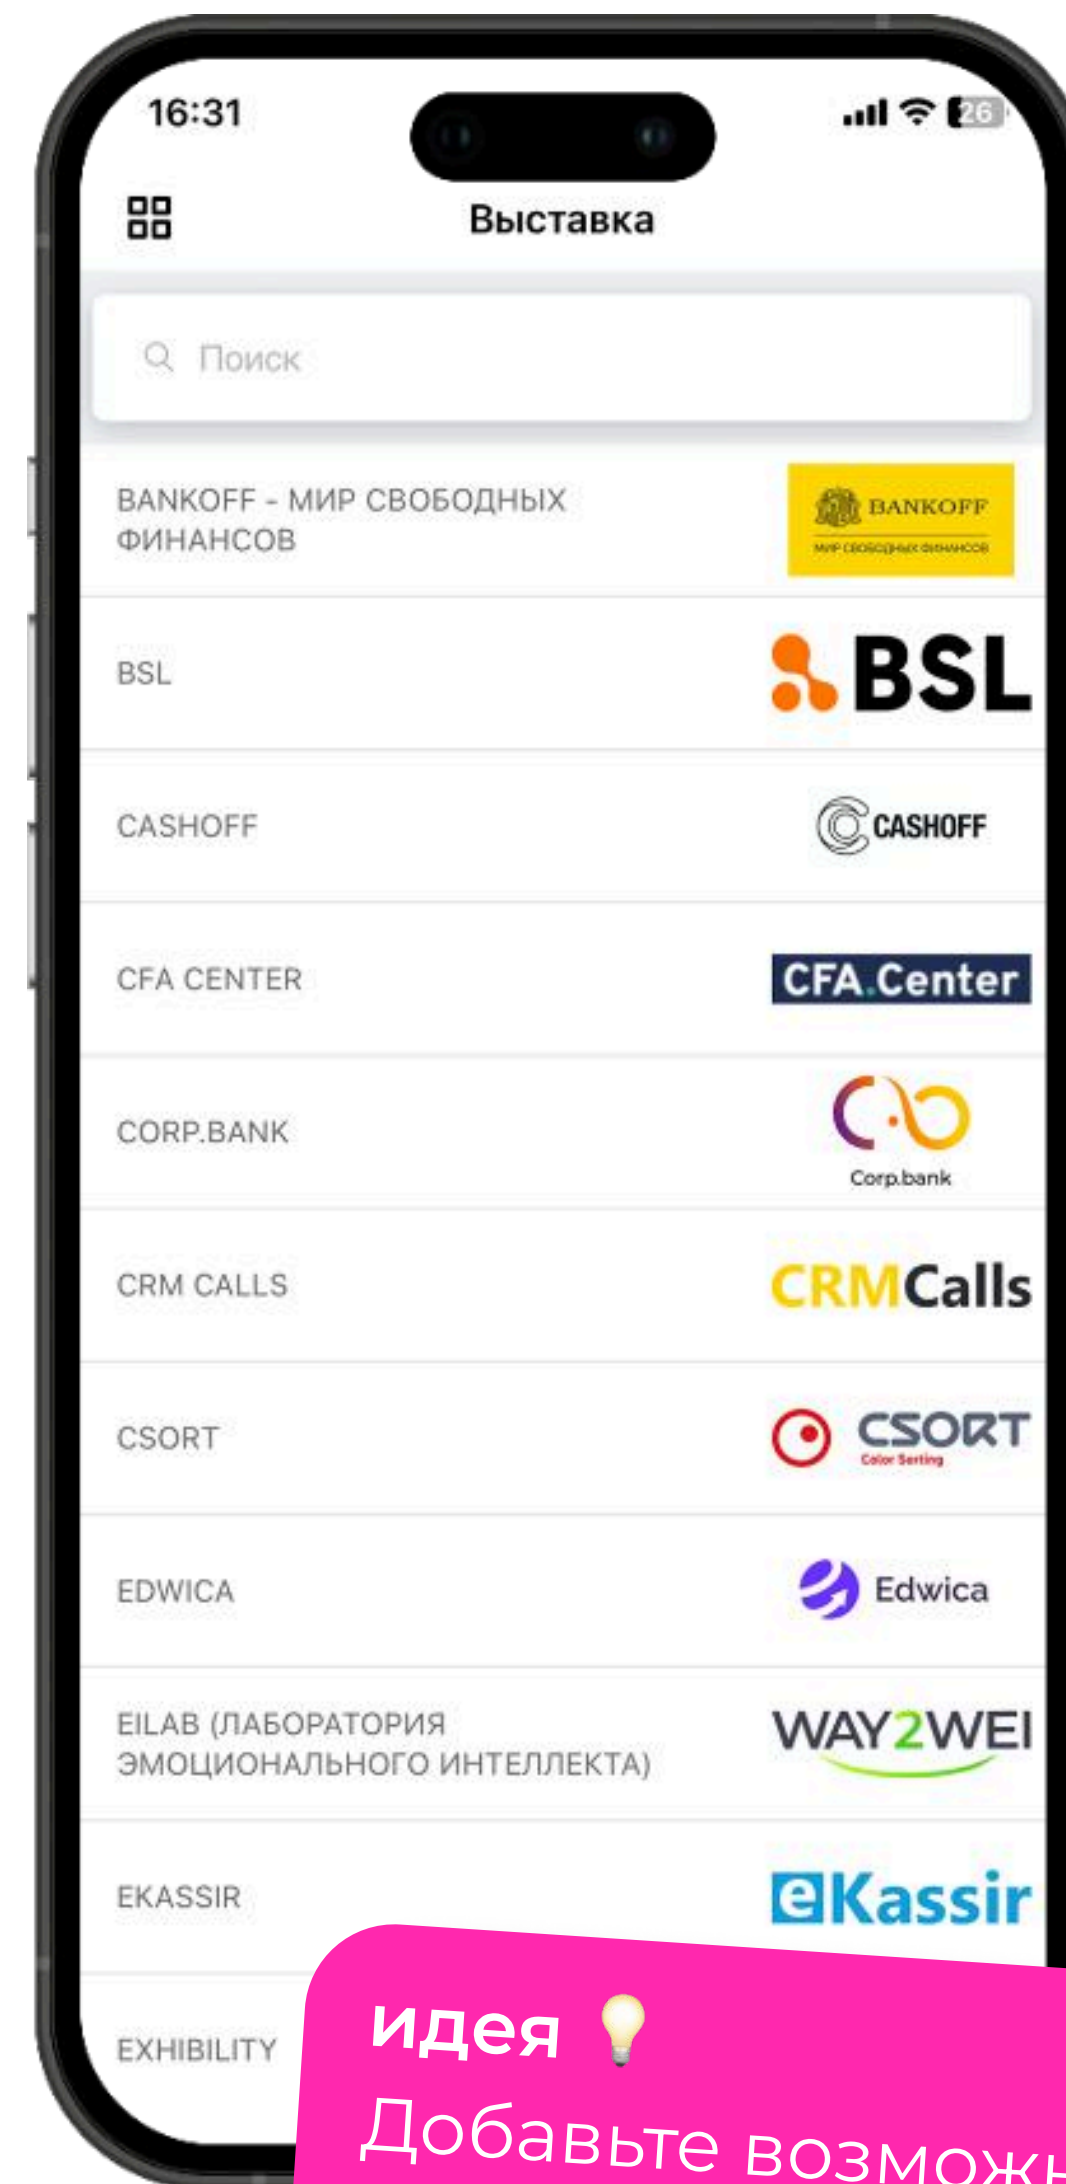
16:31

26

Выставка

Поиск

BANKOFF - МИР СВОБОДНЫХ ФИНАНСОВ

BANKOFF
МИР СВОБОДНЫХ ФИНАНСОВ

BSL

BSL

CASHOFF

CASHOFF

CFA CENTER

CFA.Center

CORP.BANK

Corp.bank

CRM CALLS

CRMCalls

CSORT

CSORT
Color Sorting

EDWICA

Edwica

EILAB (ЛАБОРАТОРИЯ ЭМОЦИОНАЛЬНОГО ИНТЕЛЛЕКТА)

WAY2WEI

EKASSIR

eKassir

EXHIBILITY

идея 💡
Добавьте возможн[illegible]